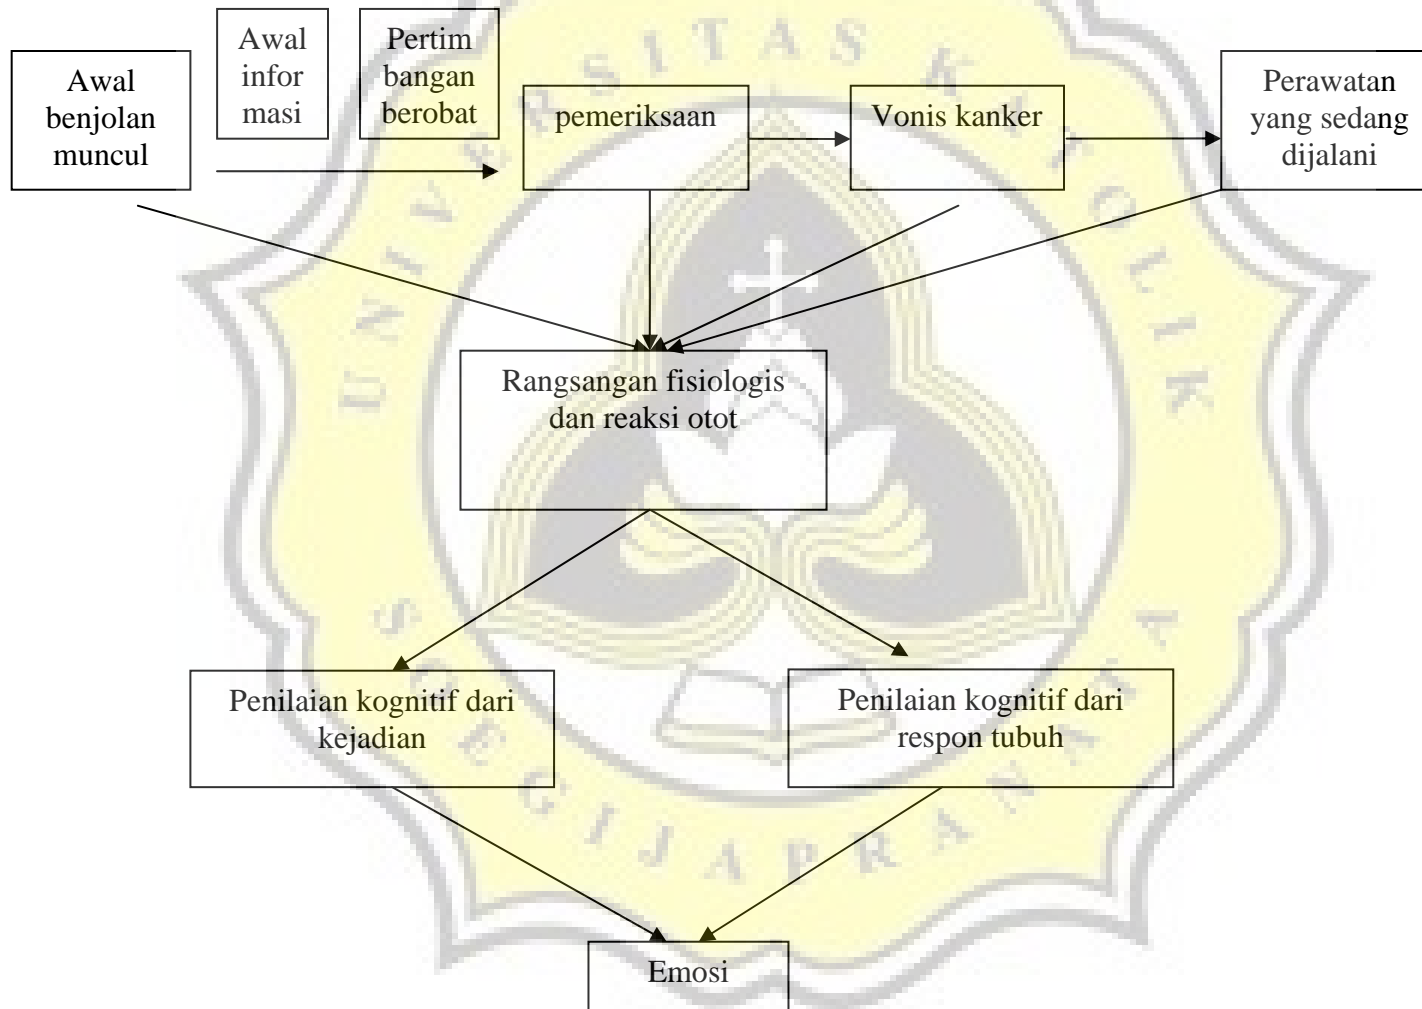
Awal benjolan muncul

Awal infor masi

Pertim bangan berobat

pemeriksaan

Vonis kanker

Perawatan yang sedang dijalani

Rangsangan fisiologis dan reaksi otot

Penilaian kognitif dari kejadian

Penilaian kognitif dari respon tubuh

Emosi

UNIVERSITAS KATOLIK SOEGIJAPRANATA